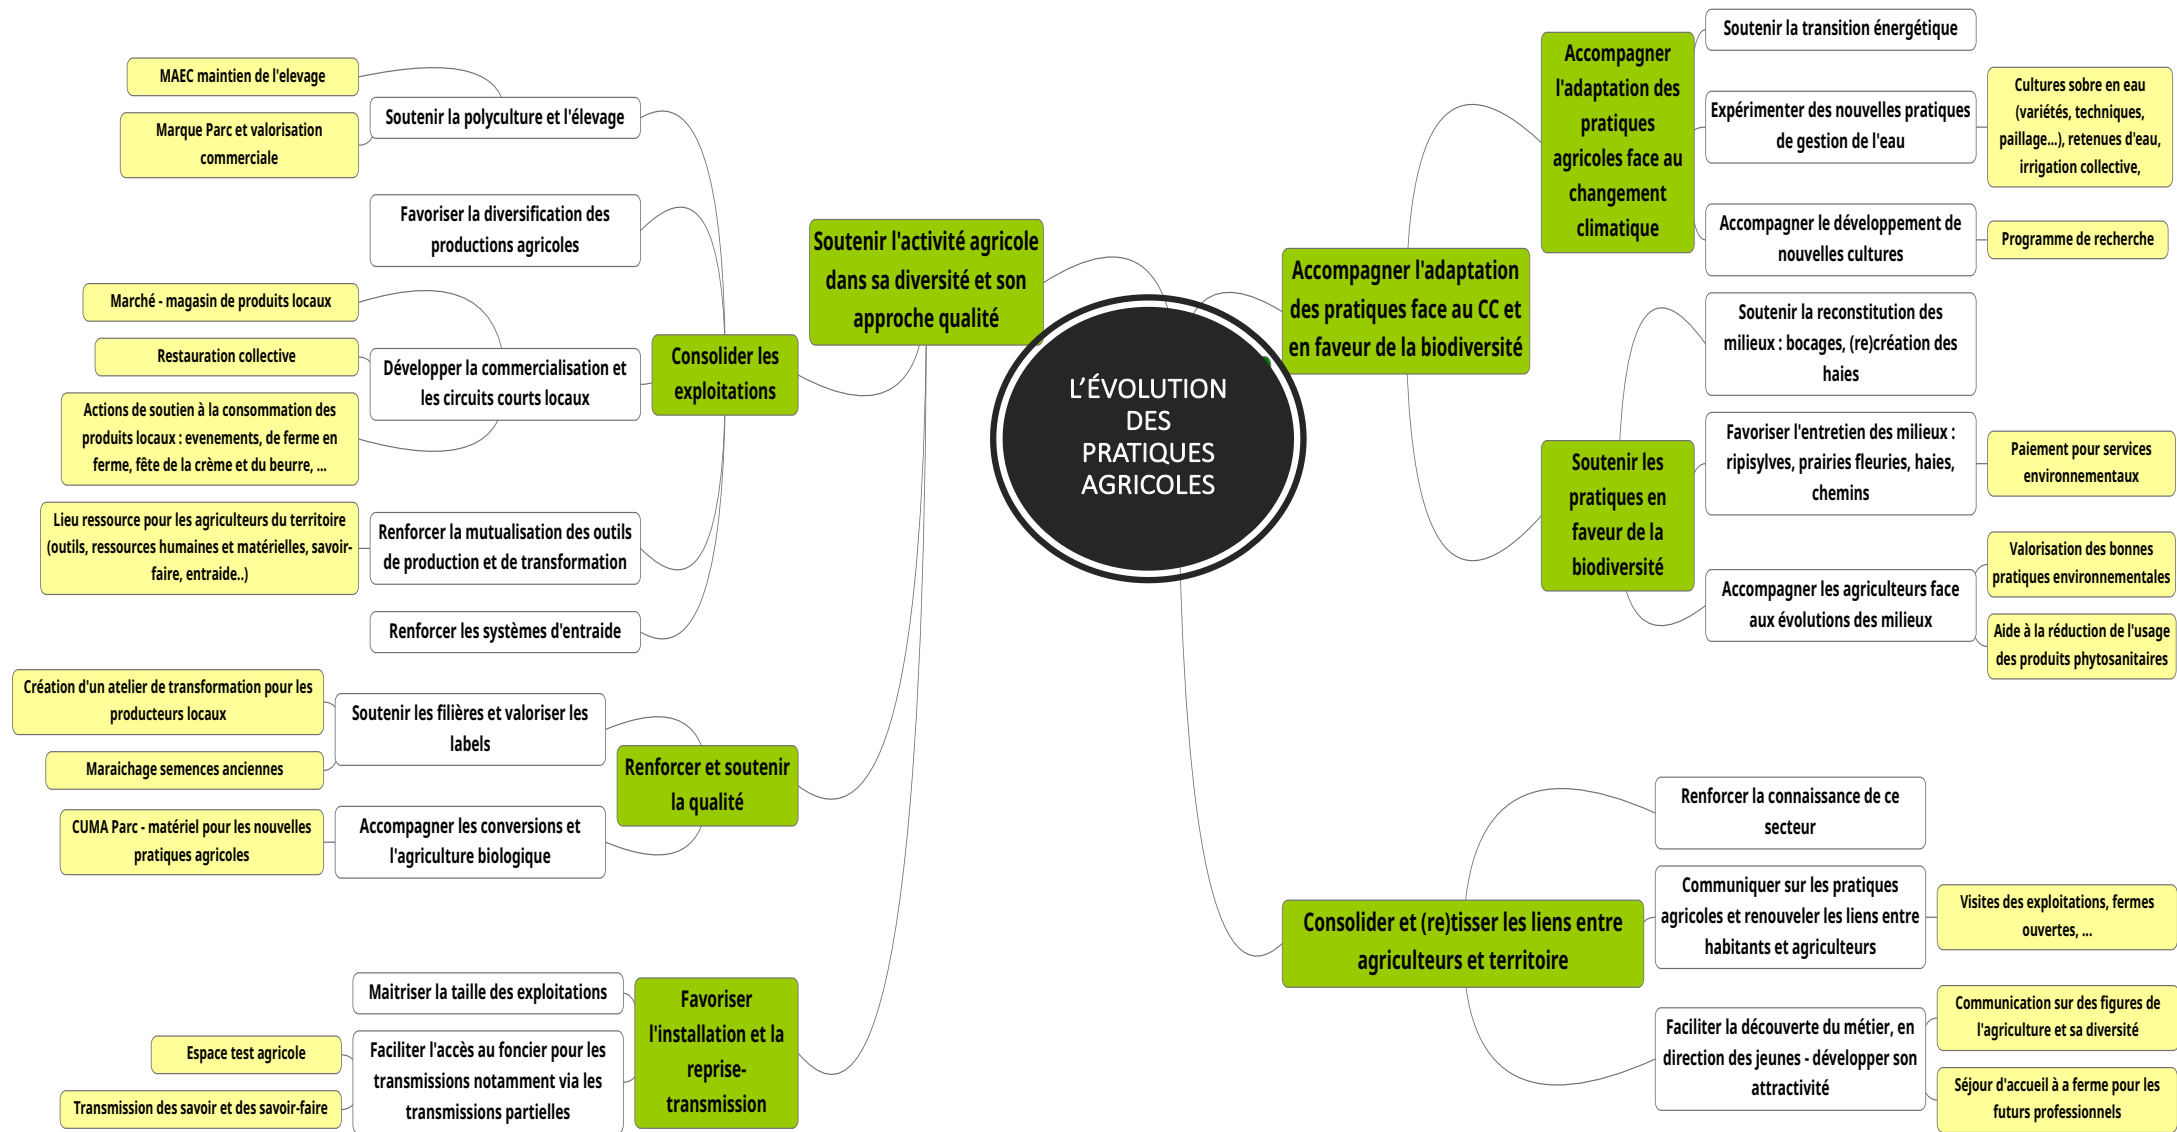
L'ÉVOLUTION DES PRATIQUES AGRICOLES

Soutenir l'activité agricole dans sa diversité et son approche qualité

Consolider les exploitations

Soutenir la polyculture et l'élevage

MAEC maintien de l'elevage

Marque Parc et valorisation commerciale

Favoriser la diversification des productions agricoles

Développer la commercialisation et les circuits courts locaux

Marché - magasin de produits locaux

Restauration collective

Actions de soutien à la consommation des produits locaux : evenements, de ferme en ferme, fête de la crème et du beurre, ...

Renforcer la mutualisation des outils de production et de transformation

Lieu ressource pour les agriculteurs du territoire (outils, ressources humaines et matérielles, savoir-faire, entraide..)

Renforcer les systèmes d'entraide

Renforcer et soutenir la qualité

Soutenir les filières et valoriser les labels

Création d'un atelier de transformation pour les producteurs locaux

Maraichage semences anciennes

Accompagner les conversions et l'agriculture biologique

CUMA Parc - matériel pour les nouvelles pratiques agricoles

Favoriser l'installation et la reprise-transmission

Maitriser la taille des exploitations

Faciliter l'accès au foncier pour les transmissions notamment via les transmissions partielles

Espace test agricole

Transmission des savoir et des savoir-faire

Accompagner l'adaptation des pratiques face au CC et en faveur de la biodiversité

Accompagner l'adaptation des pratiques agricoles face au changement climatique

Soutenir la transition énergétique

Expérimenter des nouvelles pratiques de gestion de l'eau

Cultures sobre en eau (variétés, techniques, paillage...), retenues d'eau, irrigation collective,

Accompagner le développement de nouvelles cultures

Programme de recherche

Soutenir les pratiques en faveur de la biodiversité

Soutenir la reconstitution des milieux : bocages, (re)création des haies

Favoriser l'entretien des milieux : ripisylves, prairies fleuries, haies, chemins

Paiement pour services environnementaux

Accompagner les agriculteurs face aux évolutions des milieux

Valorisation des bonnes pratiques environnementales

Aide à la réduction de l'usage des produits phytosanitaires

Consolider et (re)tisser les liens entre agriculteurs et territoire

Renforcer la connaissance de ce secteur

Communiquer sur les pratiques agricoles et renouveler les liens entre habitants et agriculteurs

Visites des exploitations, fermes ouvertes, ...

Faciliter la découverte du métier, en direction des jeunes - développer son attractivité

Communication sur des figures de l'agriculture et sa diversité

Séjour d'accueil à a ferme pour les futurs professionnels